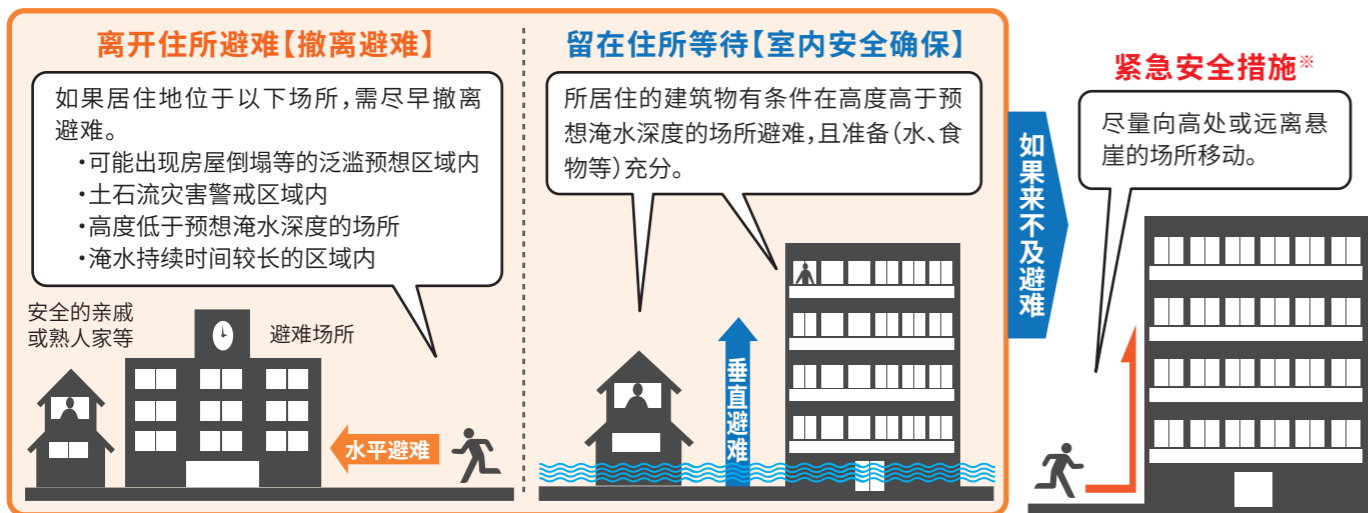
离开住所避难【撤离避难】

如果居住地位于以下场所，需尽早撤离避难。
・可能出现房屋倒塌等的泛滥预想区域内
・土石流灾害警戒区域内
・高度低于预想淹水深度的场所
・淹水持续时间较长的区域内

安全的亲戚或熟人家等

避难场所

水平避难

留在住所等待【室内安全确保】

所居住的建筑物有条件在高度高于预想淹水深度的场所避难，且准备(水、食物等)充分。

垂直避难

如果来不及避难

紧急安全措施※

尽量向高处或远离悬崖的场所移动。